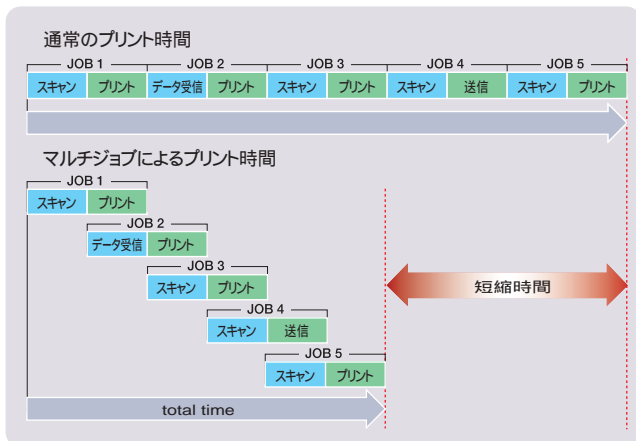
通常のプリント時間

JOB 1 JOB 2 JOB 3 JOB 4 JOB 5

スキャン プリント データ受信 プリント スキャン プリント スキャン 送信 スキャン プリント

マルチジョブによるプリント時間

JOB 1
スキャン プリント

JOB 2
データ受信 プリント

JOB 3
スキャン プリント

JOB 4
スキャン 送信

JOB 5
スキャン プリント

短縮時間

total time